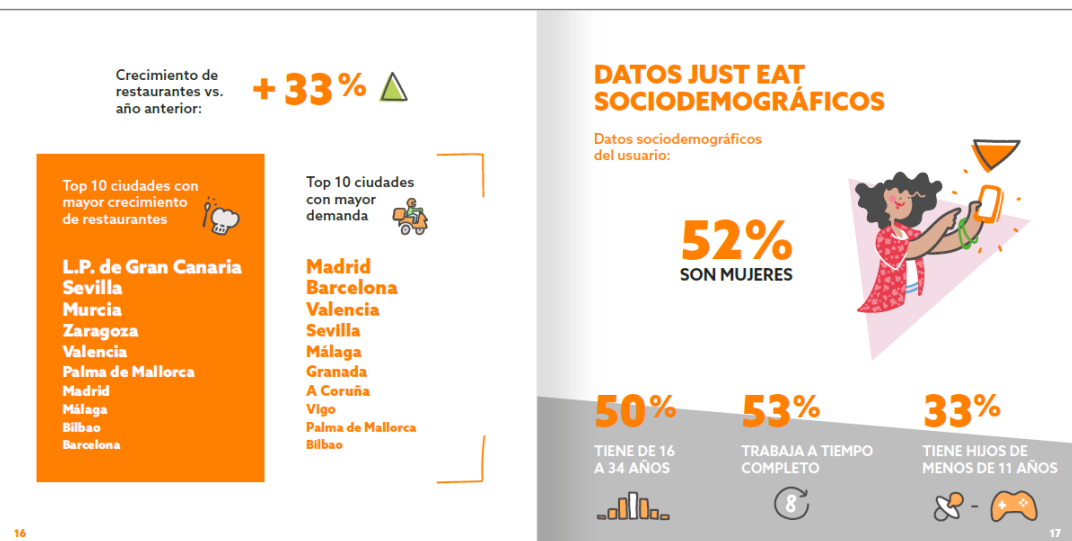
Crecimiento de restaurantes vs. año anterior:

+33%

Top 10 ciudades con mayor crecimiento de restaurantes

L.P. de Gran Canaria
Sevilla
Murcia
Zaragoza
Valencia
Palma de Mallorca
Madrid
Málaga
Bilbao
Barcelona

Top 10 ciudades con mayor demanda

Madrid
Barcelona
Valencia
Sevilla
Málaga
Granada
A Coruña
Vigo
Palma de Mallorca
Bilbao

16

DATOS JUST EAT SOCIODEMOGRÁFICOS

Datos sociodemográficos del usuario:

52%
SON MUJERES

50%
TIENE DE 16 A 34 AÑOS

53%
TRABAJA A TIEMPO COMPLETO

8

33%
TIENE HIJOS DE MENOS DE 11 AÑOS

17